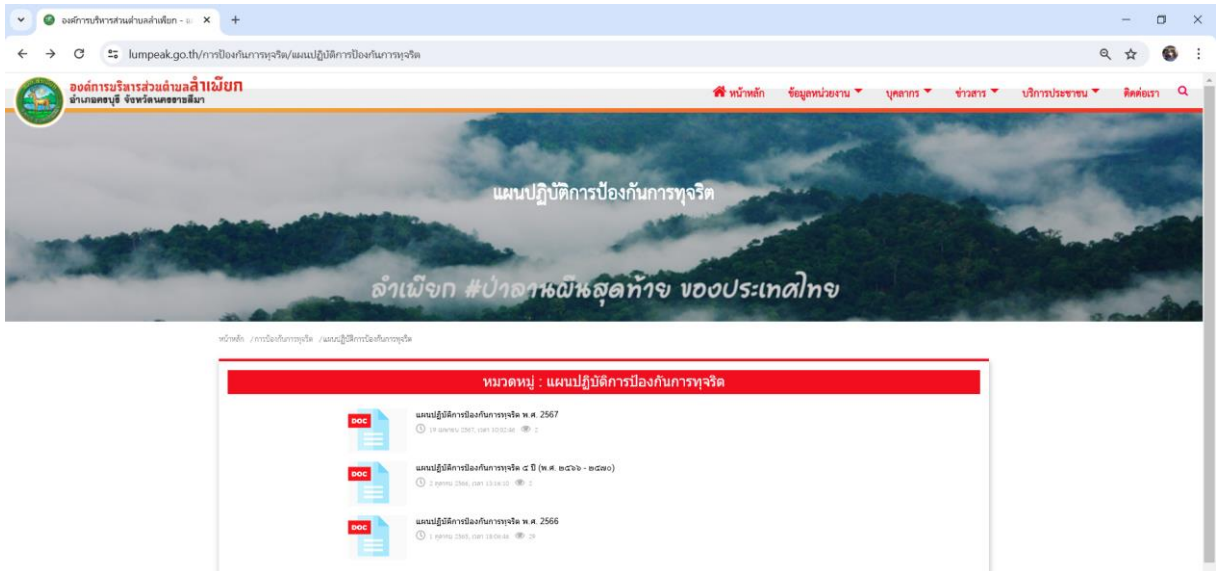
องค์การบริหารส่วนตำบลลำเพียก - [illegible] ×

lumpeak.go.th/การป้องกันการทุจริต/แผนปฏิบัติการป้องกันการทุจริต

องค์การบริหารส่วนตำบลลำเพียก
อำเภอครบุรี จังหวัดนครราชสีมา

หน้าหลัก ข้อมูลหน่วยงาน บุคลากร ข่าวสาร บริการประชาชน ติดต่อเรา

แผนปฏิบัติการป้องกันการทุจริต

ลำเพียก #ป่าลานผืนสุดท้าย ของประเทศไทย

หน้าหลัก / การป้องกันการทุจริต / แผนปฏิบัติการป้องกันการทุจริต

หมวดหมู่ : แผนปฏิบัติการป้องกันการทุจริต

DOC
แผนปฏิบัติการป้องกันการทุจริต พ.ศ. 2567
19 เมษายน 2567, เวลา 10:02:48 2

DOC
แผนปฏิบัติการป้องกันการทุจริต ๔ ปี (พ.ศ. ๒๕๖๖ - ๒๕๗๐)
2 ตุลาคม 2566, เวลา 13:14:10 2

DOC
แผนปฏิบัติการป้องกันการทุจริต พ.ศ. 2566
1 ตุลาคม 2565, เวลา 18:04:44 29